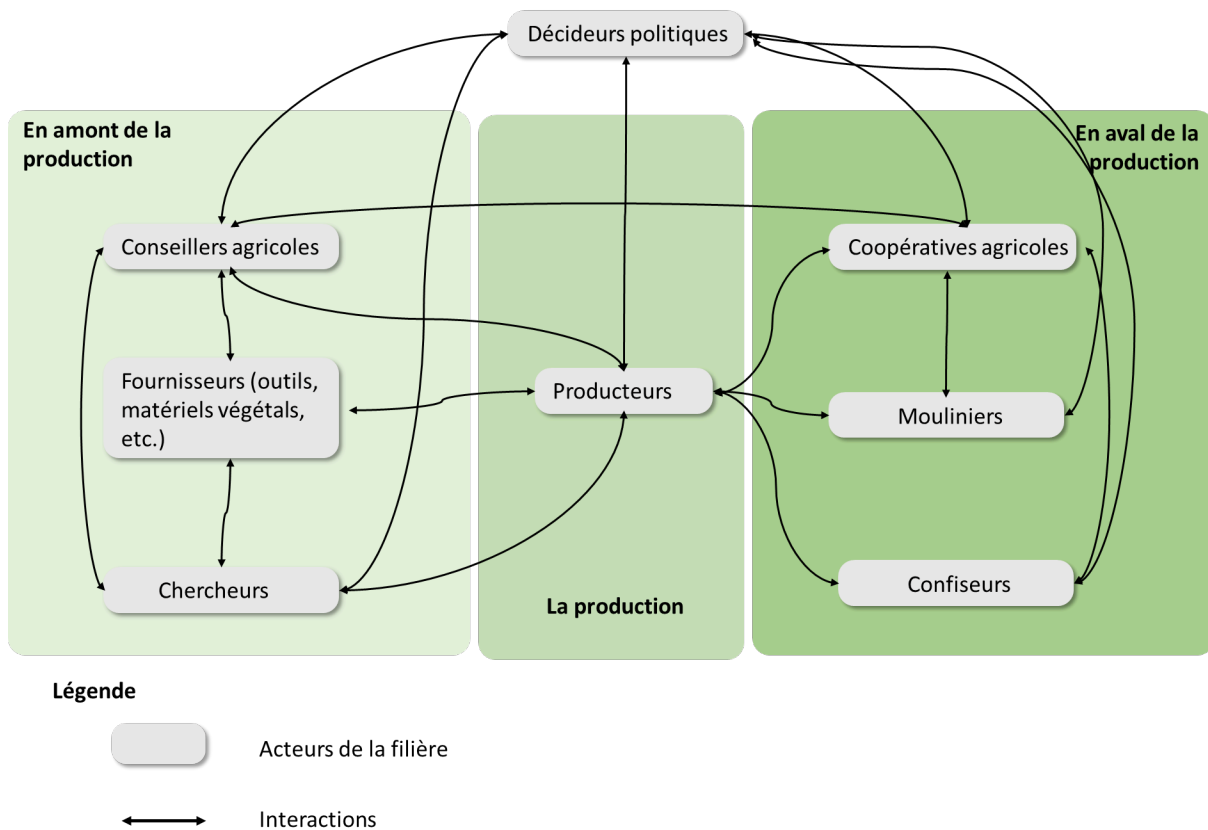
Décideurs politiques

En amont de la production

En aval de la production

Conseillers agricoles

Coopératives agricoles

Fournisseurs (outils, matériels végétals, etc.)

Producteurs

Mouliniers

Chercheurs

La production

Confiseurs

Légende

Acteurs de la filière

Interactions